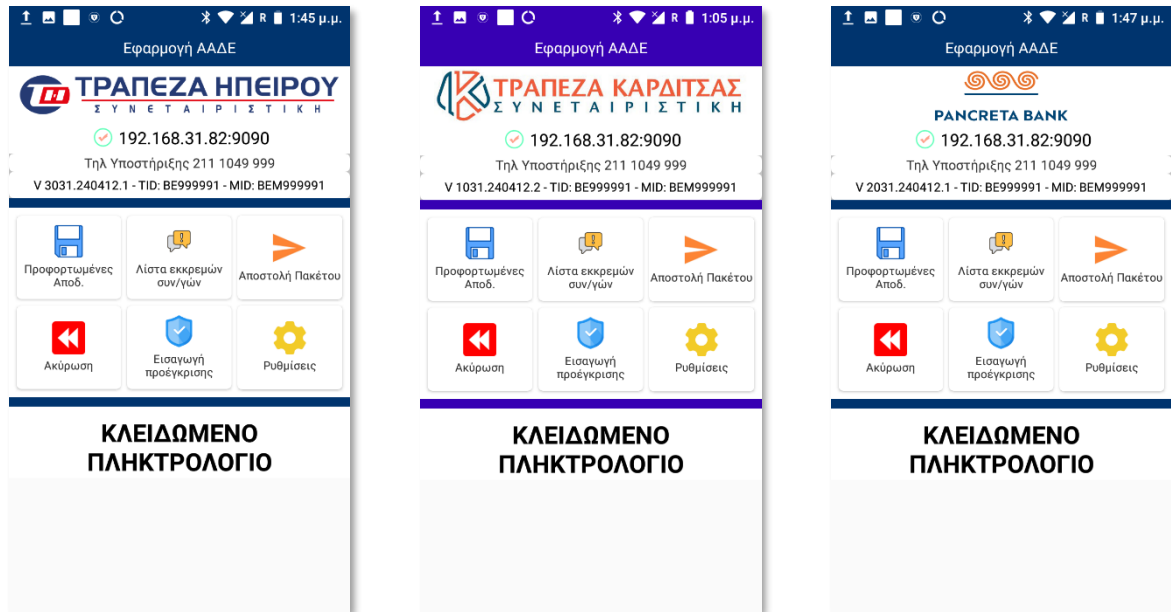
R 1:45 μ.μ.
Εφαρμογή ΑΑΔΕ
ΤΡΑΠΕΖΑ ΗΠΕΙΡΟΥ
ΣΥΝΕΤΑΙΡΙΣΤΙΚΗ
192.168.31.82:9090
Τηλ Υποστήριξης 211 1049 999
V 3031.240412.1 - TID: BE999991 - MID: BEM999991
Προφορτωμένες Αποδ.
Λίστα εκκρεμών συν/γών
Αποστολή Πακέτου
Ακύρωση
Εισαγωγή προέγκρισης
Ρυθμίσεις
ΚΛΕΙΔΩΜΕΝΟ ΠΛΗΚΤΡΟΛΟΓΙΟ

R 1:05 μ.μ.
Εφαρμογή ΑΑΔΕ
ΤΡΑΠΕΖΑ ΚΑΡΔΙΤΣΑΣ
ΣΥΝΕΤΑΙΡΙΣΤΙΚΗ
192.168.31.82:9090
Τηλ Υποστήριξης 211 1049 999
V 1031.240412.2 - TID: BE999991 - MID: BEM999991
Προφορτωμένες Αποδ.
Λίστα εκκρεμών συν/γών
Αποστολή Πακέτου
Ακύρωση
Εισαγωγή προέγκρισης
Ρυθμίσεις
ΚΛΕΙΔΩΜΕΝΟ ΠΛΗΚΤΡΟΛΟΓΙΟ

R 1:47 μ.μ.
Εφαρμογή ΑΑΔΕ
PANCRETA BANK
192.168.31.82:9090
Τηλ Υποστήριξης 211 1049 999
V 2031.240412.1 - TID: BE999991 - MID: BEM999991
Προφορτωμένες Αποδ.
Λίστα εκκρεμών συν/γών
Αποστολή Πακέτου
Ακύρωση
Εισαγωγή προέγκρισης
Ρυθμίσεις
ΚΛΕΙΔΩΜΕΝΟ ΠΛΗΚΤΡΟΛΟΓΙΟ